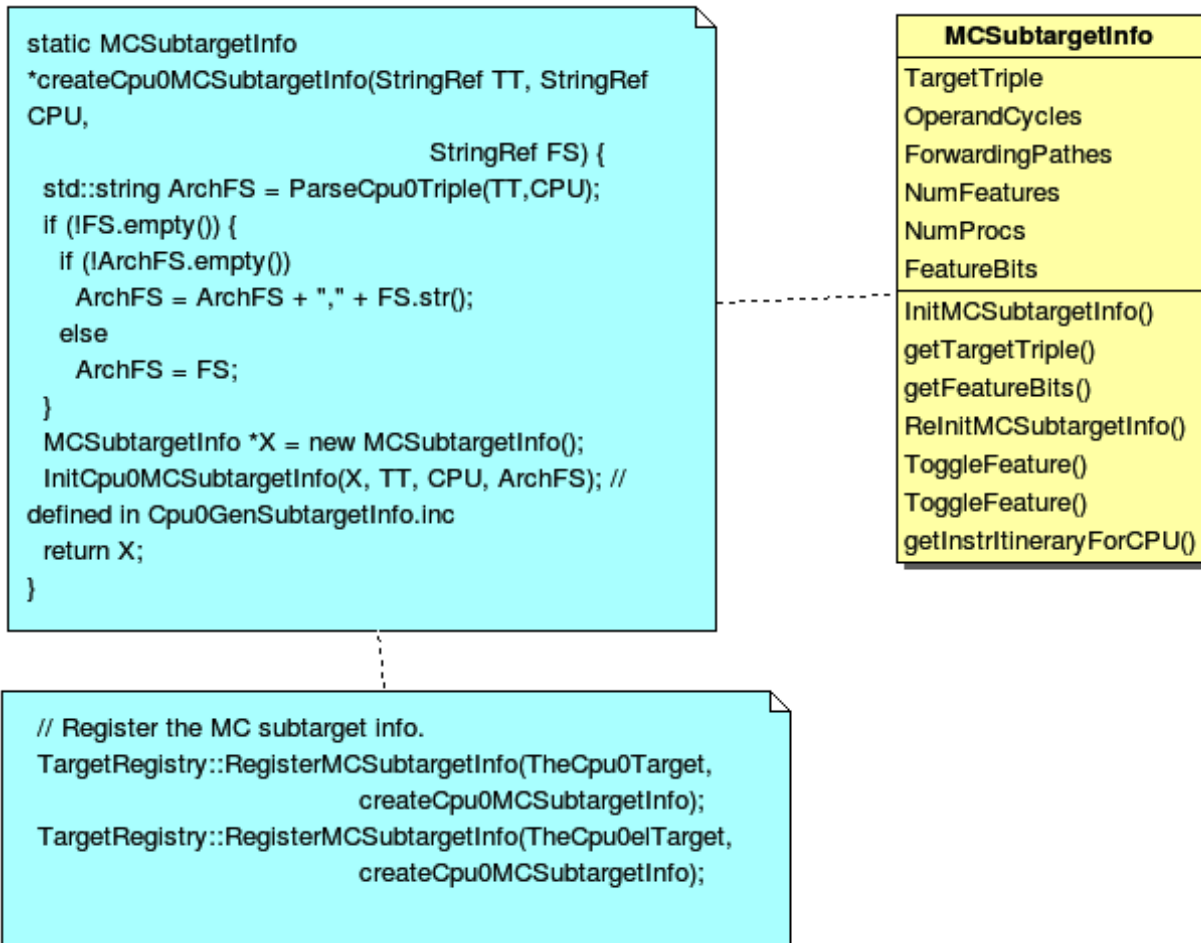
static MCSubtargetInfo
*createCpu0MCSubtargetInfo(StringRef TT, StringRef CPU,
StringRef FS) {
std::string ArchFS = ParseCpu0Triple(TT,CPU);
if (!FS.empty()) {
if (!ArchFS.empty())
ArchFS = ArchFS + "," + FS.str();
else
ArchFS = FS;
}
MCSubtargetInfo *X = new MCSubtargetInfo();
InitCpu0MCSubtargetInfo(X, TT, CPU, ArchFS); // defined in Cpu0GenSubtargetInfo.inc
return X;
}

| MCSubtargetInfo |
|---|
| TargetTriple |
| OperandCycles |
| ForwardingPathes |
| NumFeatures |
| NumProcs |
| FeatureBits |
| InitMCSubtargetInfo() |
| getTargetTriple() |
| getFeatureBits() |
| ReInitMCSubtargetInfo() |
| ToggleFeature() |
| ToggleFeature() |
| getInstrItineraryForCPU() |

// Register the MC subtarget info.
TargetRegistry::RegisterMCSubtargetInfo(TheCpu0Target,
createCpu0MCSubtargetInfo);
TargetRegistry::RegisterMCSubtargetInfo(TheCpu0elTarget,
createCpu0MCSubtargetInfo);